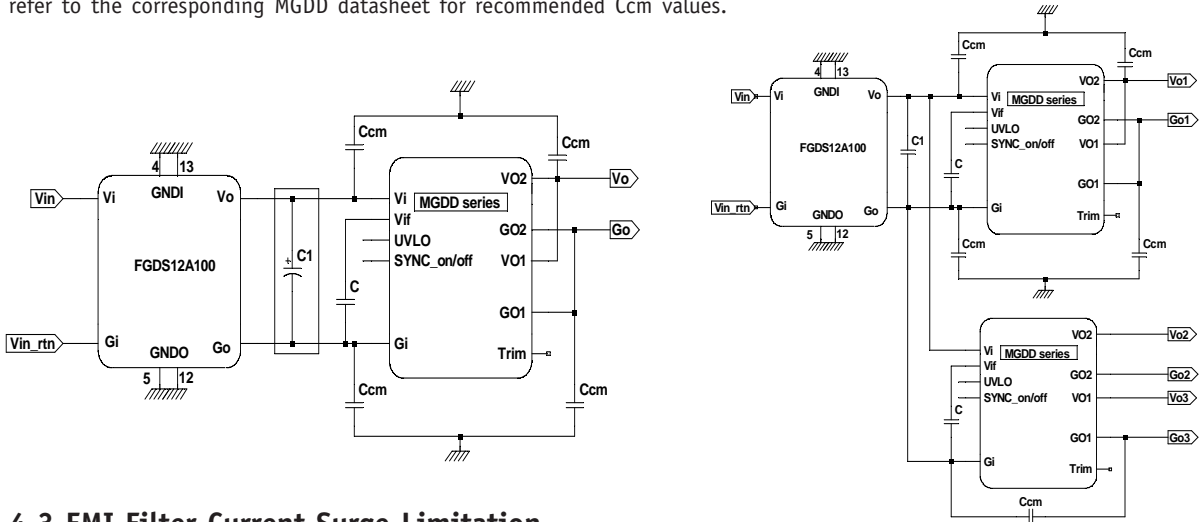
refer to the corresponding MGDD datasheet for recommended Ccm values.

Ccm
Ccm
Vin
Vi
4 13
GNDI
Vo
FGDS12A100
Vin_rtn
Gi
GNDO
Go
5 12
C1
Vi MGDD series
Vif
UVLO
SYNC_on/off
C
Gi
VO2
GO2
VO1
GO1
Trim
Vo
Go
Ccm
Ccm

Ccm
Ccm
Vin
Vi
4 13
GNDI
Vo
FGDS12A100
Vin_rtn
Gi
GNDO
Go
5 12
C1
Vi MGDD series
Vif
UVLO
SYNC_on/off
C
Gi
VO2
GO2
VO1
GO1
Trim
Vo1
Go1
Ccm
Ccm
Vi MGDD series
Vif
UVLO
SYNC_on/off
C
Gi
VO2
GO2
VO1
GO1
Trim
Vo2
Go2
Vo3
Go3
Ccm

4.3 EMI Filter Current Surge Limitation